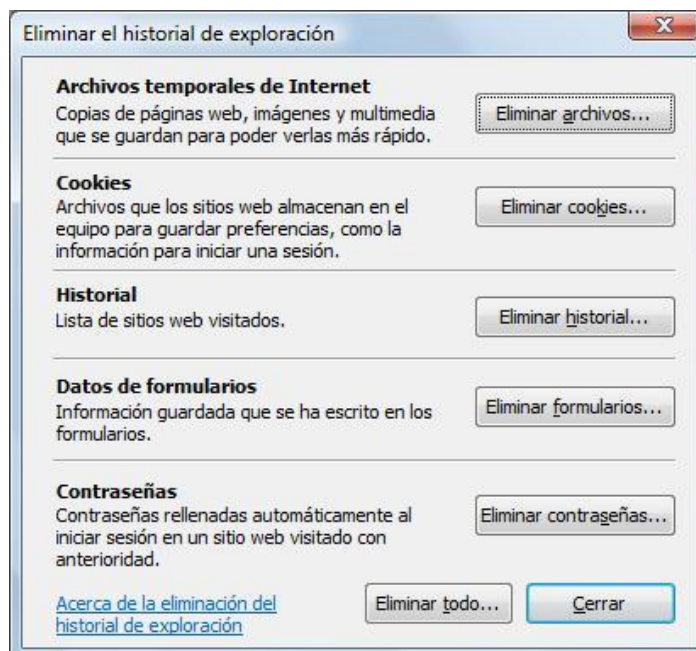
Eliminar el historial de exploración

X

Archivos temporales de Internet
Copias de páginas web, imágenes y multimedia que se guardan para poder verlas más rápido.

Eliminar archivos...

Cookies
Archivos que los sitios web almacenan en el equipo para guardar preferencias, como la información para iniciar una sesión.

Eliminar cookies...

Historial
Lista de sitios web visitados.

Eliminar historial...

Datos de formularios
Información guardada que se ha escrito en los formularios.

Eliminar formularios...

Contraseñas
Contraseñas rellenadas automáticamente al iniciar sesión en un sitio web visitado con anterioridad.

Eliminar contraseñas...

Acerca de la eliminación del historial de exploración

Eliminar todo...

Cerrar